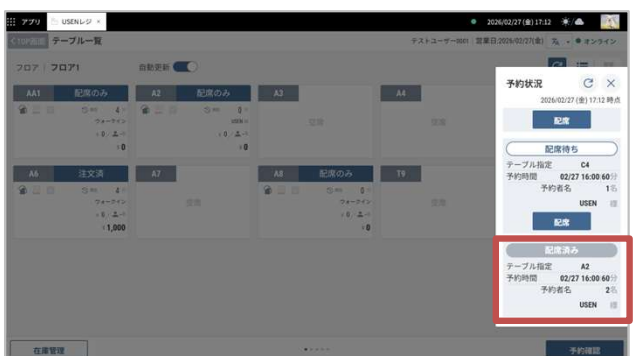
アプリ USENレジ ×
2026/02/27(金) 17:12

<TOP画面 テーブル一覧
テストユーザー1001 | 営業日:2026/02/27(金) オンライン

フロア | フロア1 自動更新

AA1 配席のみ
0:00 4
ウォークイン
0 
¥0

A2 配席のみ
0
USEN
0
¥0

A3
空席

A4
空席

A6 注文済
4
ウォークイン
0
¥1,000

A7
空席

A8 配席のみ
0
ウォークイン
0
¥0

T9
空席

在席管理

予約確認

予約状況
2026/02/27 (金) 17:12 時点
配席

配席待ち
テーブル指定 C4
予約時間 02/27 16:00:60分
予約者名 1名
USEN
配席

配席済み
テーブル指定 A2
予約時間 02/27 16:00:60分
予約者名 2名
USEN